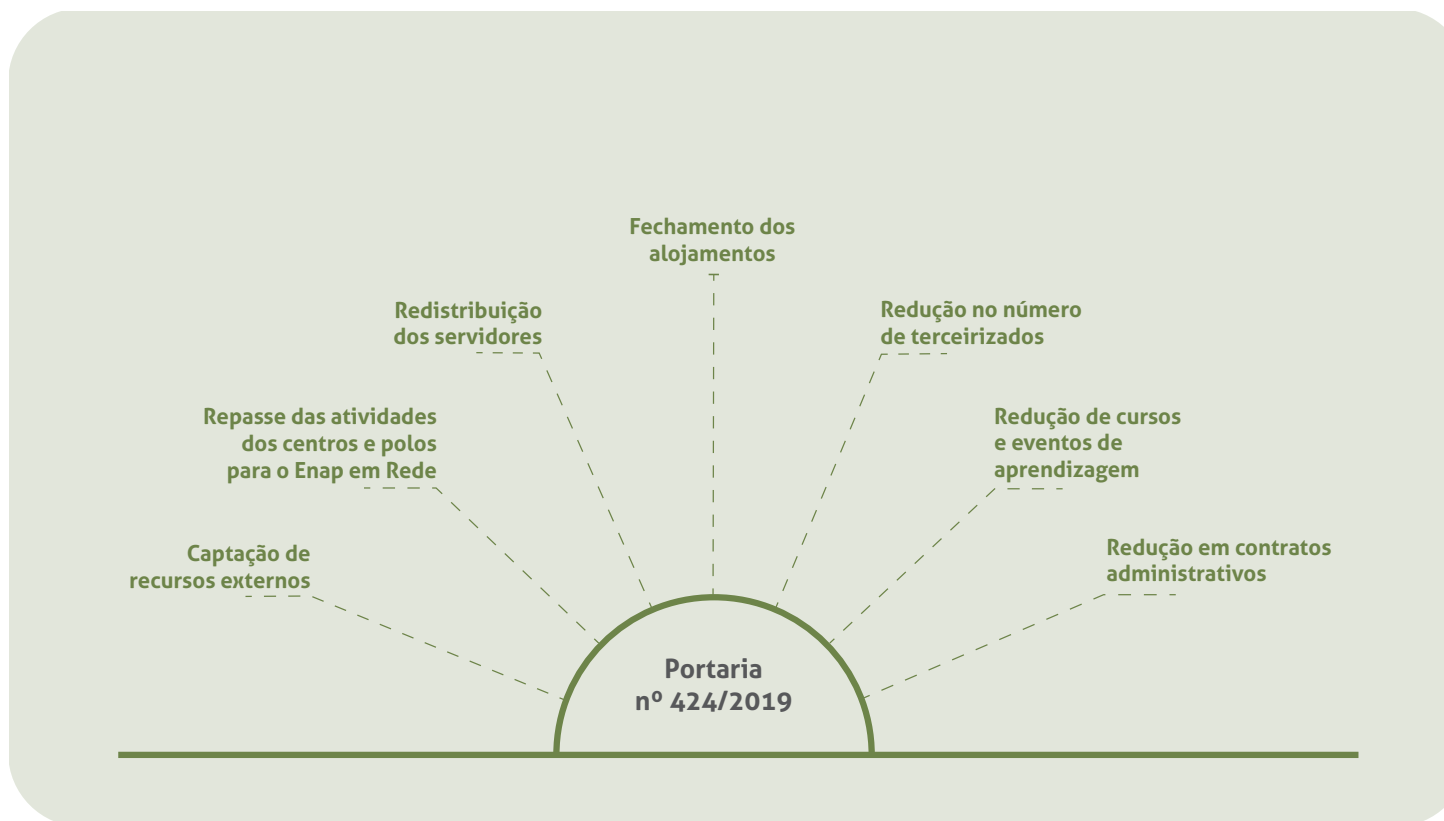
Fechamento dos alojamentos

Redistribuição dos servidores

Redução no número de terceirizados

Repasse das atividades dos centros e polos para o Enap em Rede

Redução de cursos e eventos de aprendizagem

Captação de recursos externos

Redução em contratos administrativos

Portaria nº 424/2019